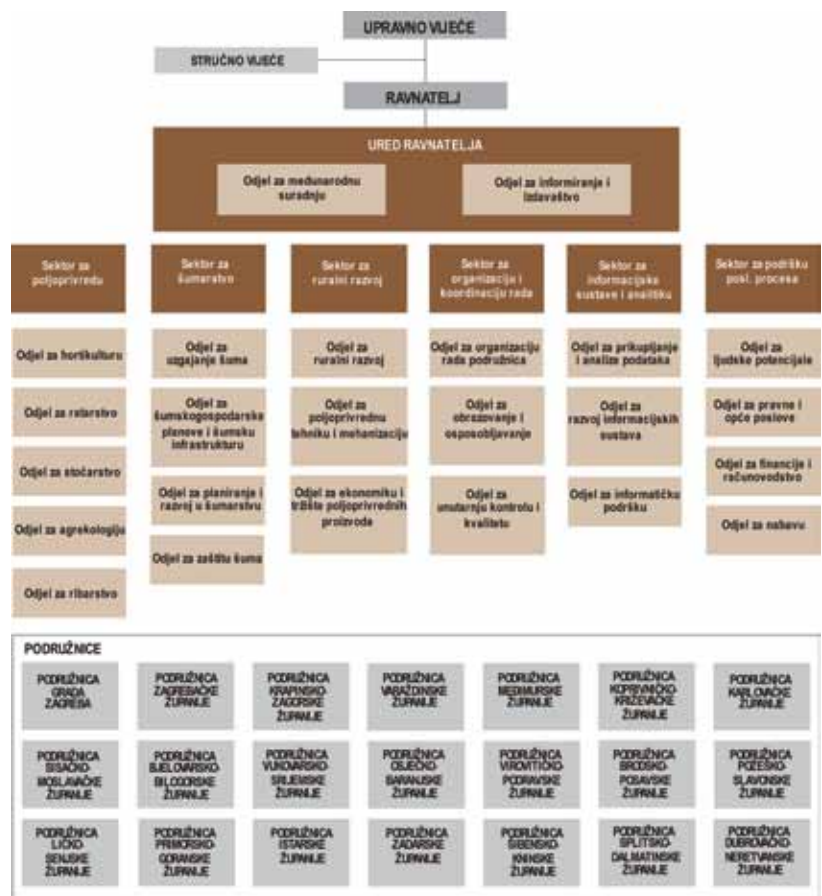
UPRAVNO VIJEĆE

STRUČNO VIJEĆE

RAVNATELJ

URED RAVNATELJA

Odjel za međunarodnu suradnju

Odjel za informiranje i izdavaštvo

Sektor za poljoprivredu

Odjel za hortikulturu

Odjel za ratarstvo

Odjel za stočarstvo

Odjel za agroekologiju

Odjel za ribarstvo

Sektor za šumarstvo

Odjel za uzgajanje šuma

Odjel za šumskogospodarske planove i šumsku infrastrukturu

Odjel za planiranje i razvoj u šumarstvu

Odjel za zaštitu šuma

Sektor za ruralni razvoj

Odjel za ruralni razvoj

Odjel za poljoprivrednu tehniku i mehanizaciju

Odjel za ekonomiku i tržište poljoprivrednih proizvoda

Sektor za organizaciju i koordinaciju rada

Odjel za organizaciju rada područnica

Odjel za obrazovanje i osposobljavanje

Odjel za unutarnju kontrolu i kvalitetu

Sektor za informacijske sustave i analitiku

Odjel za prikupljanje i analize podataka

Odjel za razvoj informacijskih sustava

Odjel za informatičku podršku

Sektor za podršku posl. procesa

Odjel za ljudske potencijale

Odjel za pravne i opće poslove

Odjel za financije i računovodstvo

Odjel za nabavu

PODRUŽNICE

PODRUŽNICA GRADA ZAGREBA

PODRUŽNICA ZAGREBAČKE ŽUPANIJE

PODRUŽNICA KRAPINSKO-ZAGORSKE ŽUPANIJE

PODRUŽNICA VARAŽDINSKE ŽUPANIJE

PODRUŽNICA MEĐIMURSKE ŽUPANIJE

PODRUŽNICA KOPRIVNIČKO-KRIŽEVAČKE ŽUPANIJE

PODRUŽNICA KARLOVAČKE ŽUPANIJE

PODRUŽNICA SISAČKO-MOSLAVAČKE ŽUPANIJE

PODRUŽNICA BJELOVARSKO-BILOGORSKE ŽUPANIJE

PODRUŽNICA VUKOVARSKO-SRIJEMSKE ŽUPANIJE

PODRUŽNICA OSJEČKO-BARANJSKE ŽUPANIJE

PODRUŽNICA VIROVITIČKO-PODRAVSKE ŽUPANIJE

PODRUŽNICA BRODSKO-POSAVSKE ŽUPANIJE

PODRUŽNICA POŽEŠKO-SLAVONSKE ŽUPANIJE

PODRUŽNICA LIČKO-SENJSKE ŽUPANIJE

PODRUŽNICA PRIMORSKO-GORANSKE ŽUPANIJE

PODRUŽNICA ISTARSKE ŽUPANIJE

PODRUŽNICA ZADARSKE ŽUPANIJE

PODRUŽNICA ŠIBENSKO-KNINSKE ŽUPANIJE

PODRUŽNICA SPLITSKO-DALMATINSKE ŽUPANIJE

PODRUŽNICA DUBROVAČKO-NERETVANSKE ŽUPANIJE